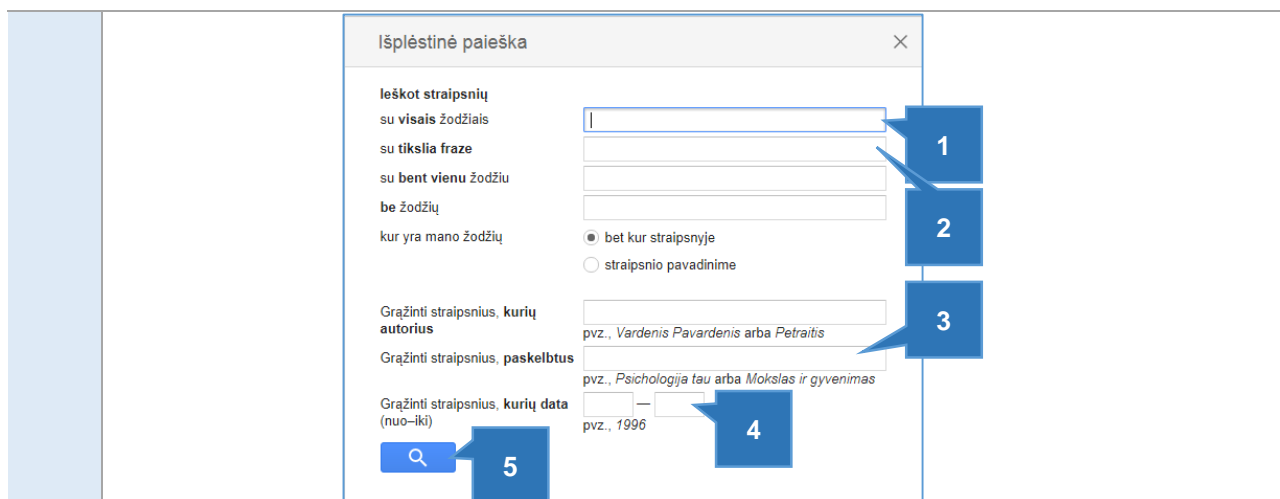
Išplėstinė paieška

Ieškot straipsnių
su **visais** žodžiais
su **tikslia frazė**
su **bent vienu** žodžiu
**be** žodžių
kur yra mano žodžių
bet kur straipsnyje
straipsnio pavadinime

Grąžinti straipsnius, **kurių autorius**
pvz., *Vardenis Pavardenis* arba *Petraitis*
Grąžinti straipsnius, **paskelbtus**
pvz., *Psichologija tau* arba *Mokslas ir gyvenimas*
Grąžinti straipsnius, **kurių data** (nuo–iki)
—
pvz., *1996*

1
2
3
4
5